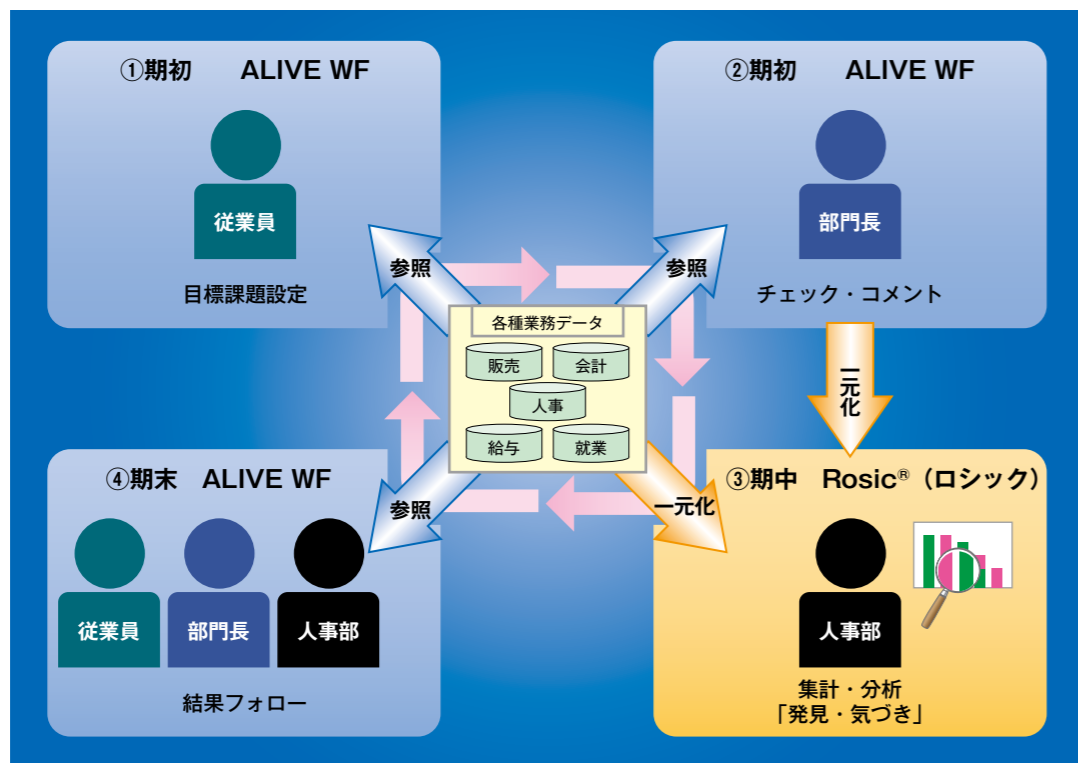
①期初　ALIVE WF

従業員

目標課題設定

②期初　ALIVE WF

部門長

チェック・コメント

参照

参照

各種業務データ

販売

会計

人事

給与

就業

一元化

④期末　ALIVE WF

従業員

部門長

人事部

結果フォロー

参照

一元化

③期中　Rosic®（ロシック）

人事部

集計・分析
「発見・気づき」